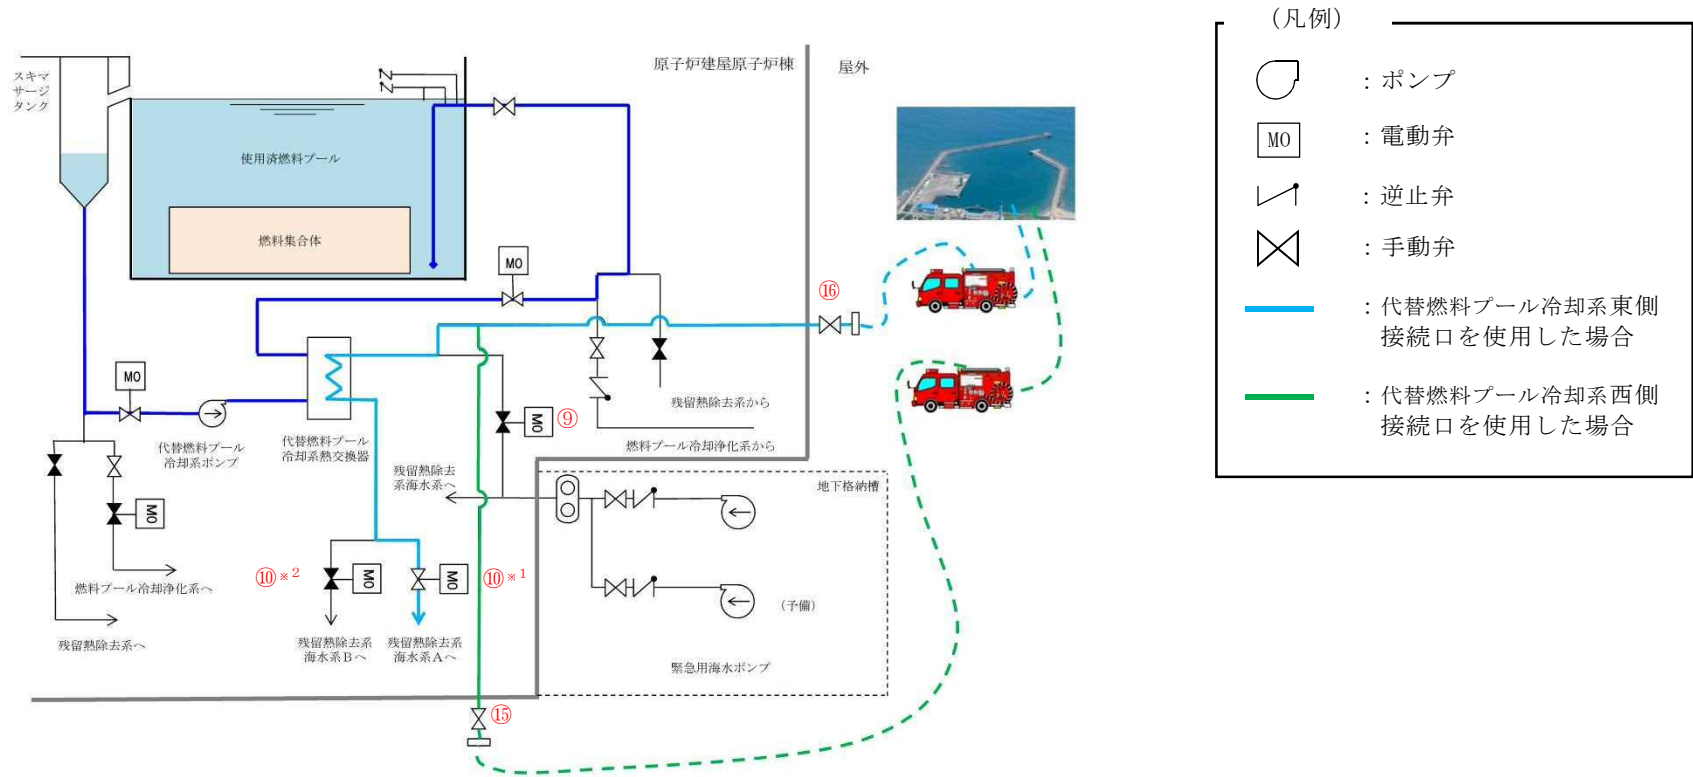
スキマサージタンク

使用済燃料プール

燃料集合体

原子炉建屋原子炉棟

屋外

MO

MO

代替燃料プール冷却系ポンプ

代替燃料プール冷却系熱交換器

⑯

残留熱除去系から

MO ⑨

燃料プール冷却浄化系から

残留熱除去系海水系へ

地下格納槽

MO

燃料プール冷却浄化系へ

⑩※2 MO

MO ⑩※1

（予備）

残留熱除去系へ

残留熱除去系海水系Bへ

残留熱除去系海水系Aへ

緊急用海水ポンプ

⑮

（凡例）

：ポンプ

MO ：電動弁

：逆止弁

：手動弁

：代替燃料プール冷却系東側接続口を使用した場合

：代替燃料プール冷却系西側接続口を使用した場合